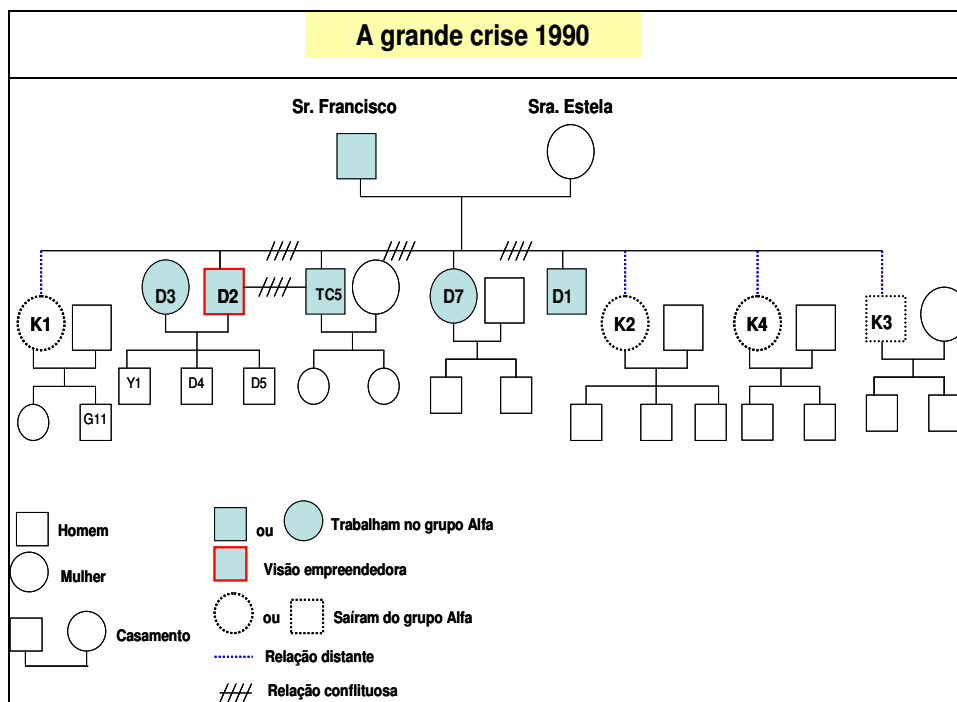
A grande crise 1990

Sr. Francisco

Sra. Estela

K1

D3

D2

TC5

D7

D1

K2

K4

K3

Y1

D4

D5

G11

Homem

Mulher

Casamento

ou

Trabalham no grupo Alfa

Visão empreendedora

ou

Saíram do grupo Alfa

Relação distante

Relação conflituosa